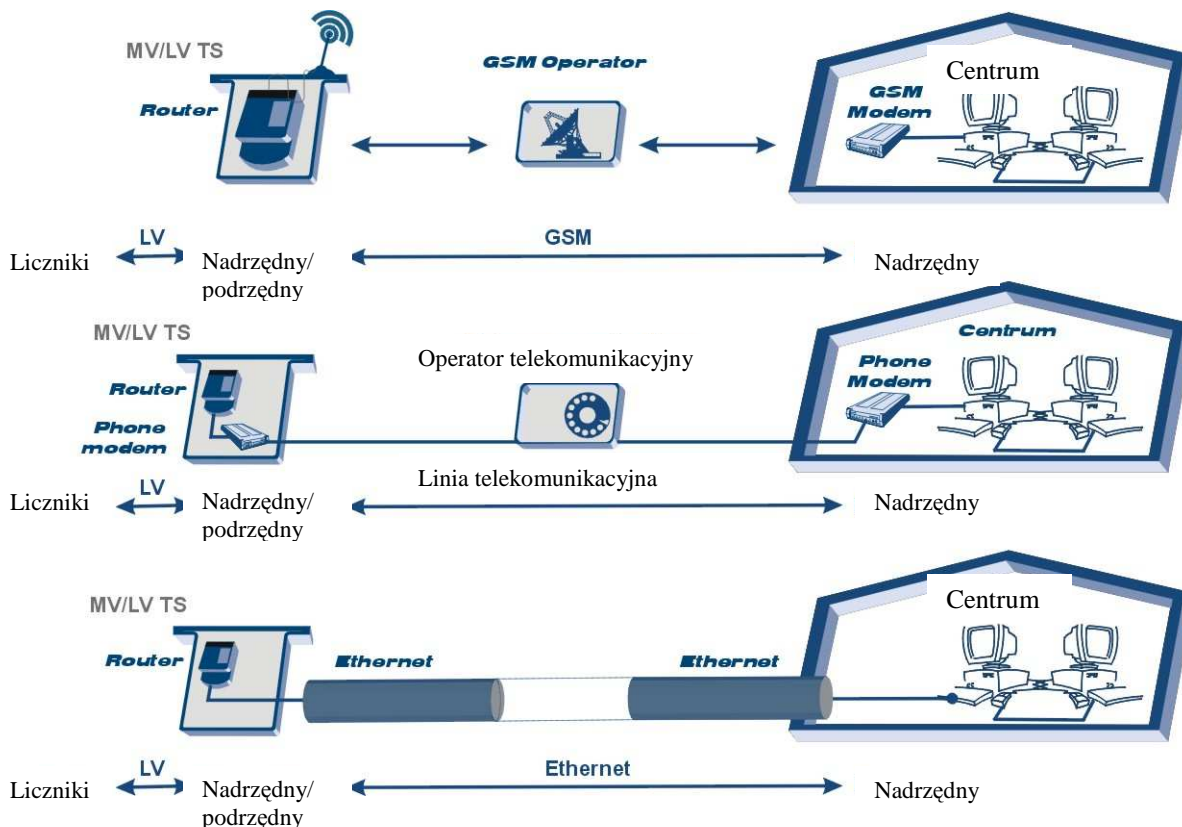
MV/LV TS

Router

GSM Operator

Centrum

GSM Modem

Liczniki LV Nadrzędny/ podrzędny GSM Nadrzędny

MV/LV TS

Router

Phone modem

Operator telekomunikacyjny

Centrum

Phone Modem

Linia telekomunikacyjna

Liczniki LV Nadrzędny/ podrzędny Nadrzędny

MV/LV TS

Router

Ethernet

Ethernet

Centrum

Liczniki LV Nadrzędny/ podrzędny Ethernet Nadrzędny